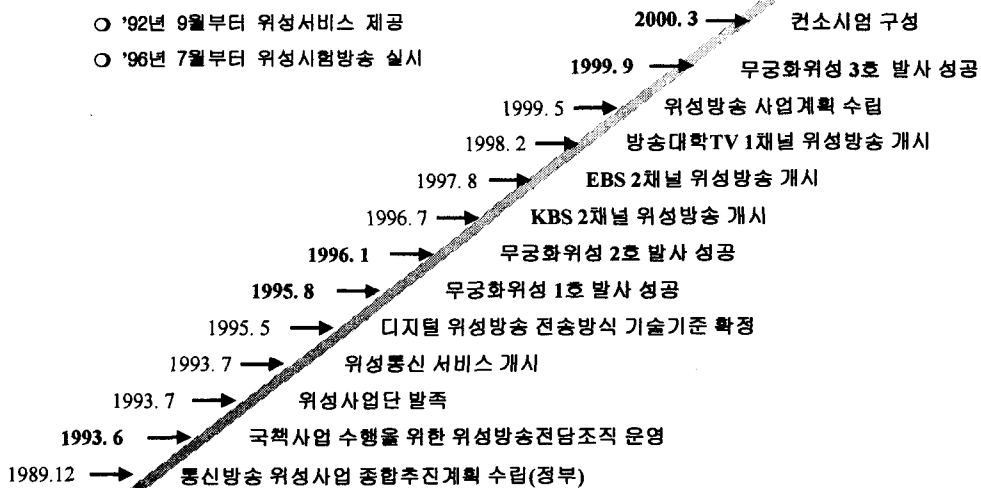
○ '92년 9월부터 위성서비스 제공
○ '96년 7월부터 위성시험방송 실시

2000. 3 컨소시엄 구성
1999. 9 무궁화위성 3호 발사 성공
1999. 5 위성방송 사업계획 수립
1998. 2 방송대학TV 1채널 위성방송 개시
1997. 8 EBS 2채널 위성방송 개시
1996. 7 KBS 2채널 위성방송 개시
1996. 1 무궁화위성 2호 발사 성공
1995. 8 무궁화위성 1호 발사 성공
1995. 5 디지털 위성방송 전송방식 기술기준 확정
1993. 7 위성통신 서비스 개시
1993. 7 위성사업단 발족
1993. 6 국책사업 수행을 위한 위성방송전담조직 운영
1989.12 통신방송 위성사업 종합추진계획 수립(정부)